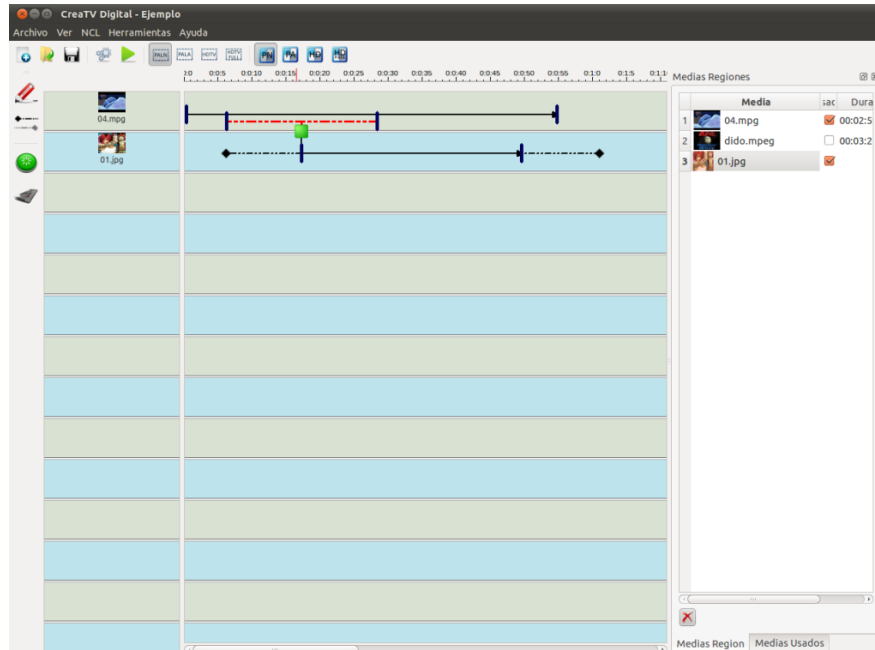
CreaTV Digital - Ejemplo

Archivo Ver NCL Herramientas Ayuda

PALN PALA HDTV SDTV FULL

0:0 0:0:5 0:0:10 0:0:15 0:0:20 0:0:25 0:0:30 0:0:35 0:0:40 0:0:45 0:0:50 0:0:55 0:1:0 0:1:5 0:1:1

04.mpg

01.jpg

Medias Regiones

| | Media | sac | Dura |
|---|---|---|---|
| 1 | 04.mpg | ☑ | 00:02:5 |
| 2 | dido.mpeg | ☐ | 00:03:2 |
| 3 | 01.jpg | ☑ | |

Medias Region Medias Usados